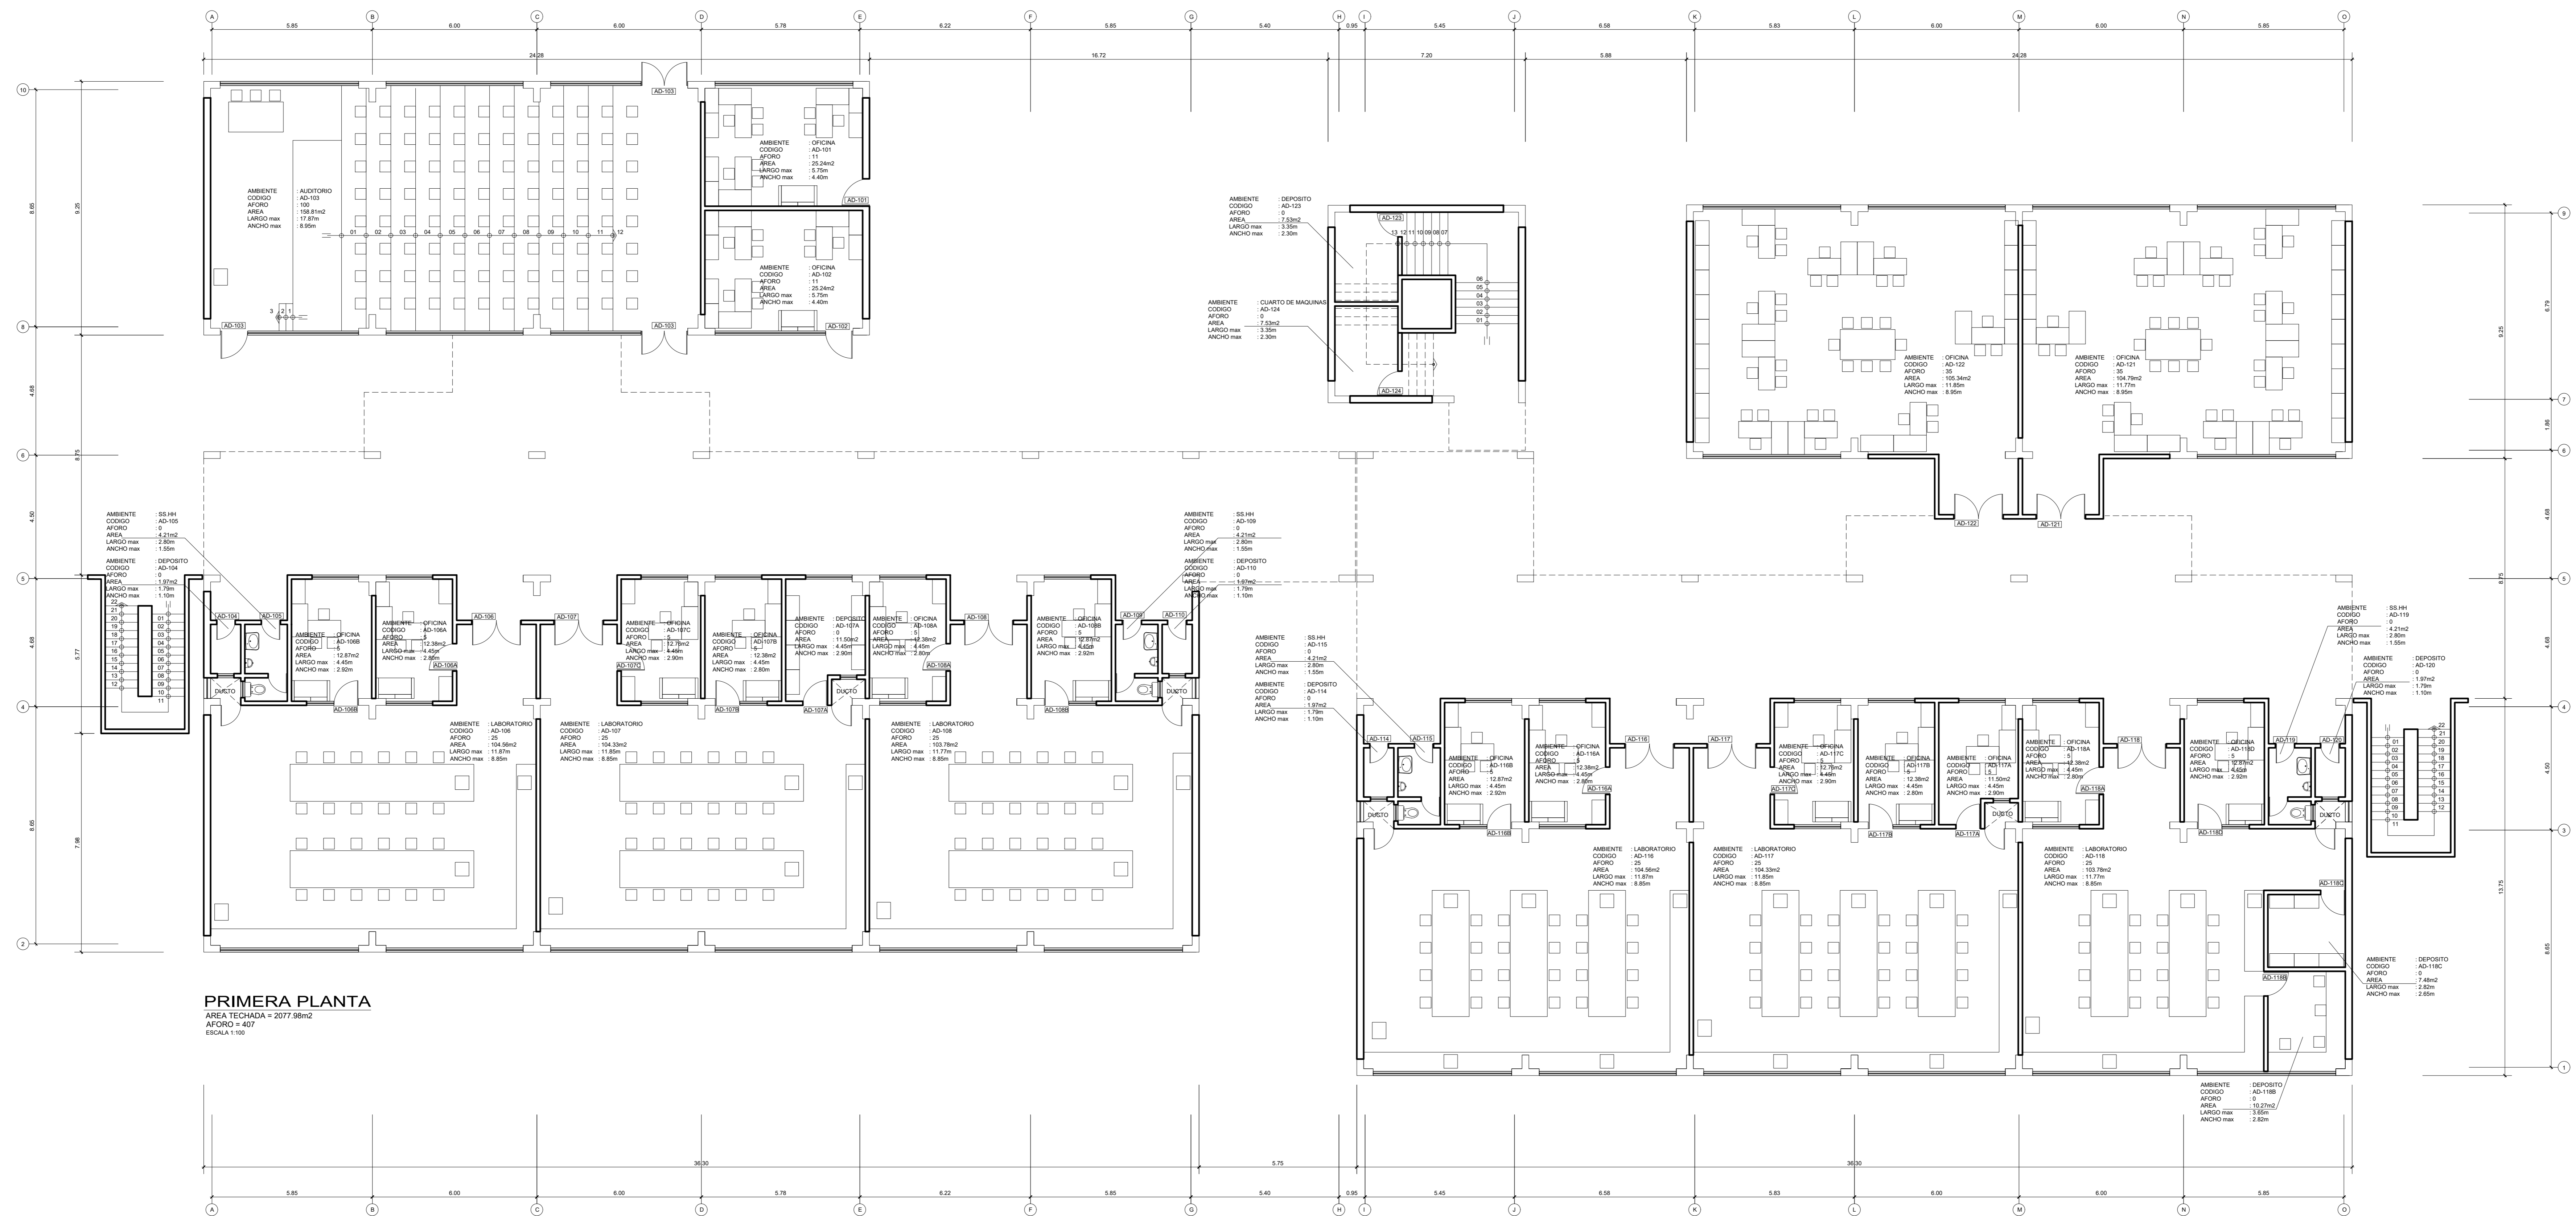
A B C D E F G H I J K L M N O
5.85 6.00 6.00 5.78 6.22 5.85 5.40 0.95 5.45 6.58 5.83 6.00 6.00 5.85
24.28 16.72 7.20 5.88 24.28

AMBIENTE : AUDITORIO
CODIGO : AD-103
AFORO : 100
AREA : 158.81m2
LARGO max : 17.87m
ANCHO max : 8.95m

AMBIENTE : OFICINA
CODIGO : AD-101
AFORO : 11
AREA : 25.24m2
LARGO max : 5.75m
ANCHO max : 4.40m

AMBIENTE : OFICINA
CODIGO : AD-102
AFORO : 11
AREA : 25.24m2
LARGO max : 5.75m
ANCHO max : 4.40m

AD-103 AD-101 AD-102

AMBIENTE : DEPOSITO
CODIGO : AD-123
AFORO : 0
AREA : 7.53m2
LARGO max : 3.35m
ANCHO max : 2.30m

AMBIENTE : CUARTO DE MAQUINAS
CODIGO : AD-124
AFORO : 0
AREA : 7.53m2
LARGO max : 3.35m
ANCHO max : 2.30m

AD-123 AD-124

AMBIENTE : OFICINA
CODIGO : AD-122
AFORO : 35
AREA : 105.34m2
LARGO max : 11.85m
ANCHO max : 8.95m

AMBIENTE : OFICINA
CODIGO : AD-121
AFORO : 35
AREA : 104.79m2
LARGO max : 11.77m
ANCHO max : 8.95m

AD-122 AD-121

AMBIENTE : SS.HH
CODIGO : AD-105
AFORO : 0
AREA : 4.21m2
LARGO max : 2.80m
ANCHO max : 1.55m

AMBIENTE : DEPOSITO
CODIGO : AD-104
AFORO : 0
AREA : 1.97m2
LARGO max : 1.79m
ANCHO max : 1.10m

AMBIENTE : SS.HH
CODIGO : AD-109
AFORO : 0
AREA : 4.21m2
LARGO max : 2.80m
ANCHO max : 1.55m

AMBIENTE : DEPOSITO
CODIGO : AD-110
AFORO : 0
AREA : 1.97m2
LARGO max : 1.79m
ANCHO max : 1.10m

AMBIENTE : OFICINA
CODIGO : AD-106B
AFORO : 5
AREA : 12.87m2
LARGO max : 4.45m
ANCHO max : 2.92m

AMBIENTE : OFICINA
CODIGO : AD-106A
AFORO : 5
AREA : 12.38m2
LARGO max : 4.45m
ANCHO max : 2.80m

AMBIENTE : OFICINA
CODIGO : AD-107C
AFORO : 5
AREA : 12.78m2
LARGO max : 4.45m
ANCHO max : 2.90m

AMBIENTE : OFICINA
CODIGO : AD-107B
AFORO : 5
AREA : 12.38m2
LARGO max : 4.45m
ANCHO max : 2.80m

AMBIENTE : DEPOSITO
CODIGO : AD-107A
AFORO : 0
AREA : 11.50m2
LARGO max : 4.45m
ANCHO max : 2.90m

AMBIENTE : OFICINA
CODIGO : AD-108A
AFORO : 5
AREA : 12.38m2
LARGO max : 4.45m
ANCHO max : 2.80m

AMBIENTE : OFICINA
CODIGO : AD-108B
AFORO : 5
AREA : 12.87m2
LARGO max : 4.45m
ANCHO max : 2.92m

AD-104 AD-105 AD-106 AD-107 AD-108 AD-109 AD-110 AD-106A AD-106B AD-107C AD-107B AD-107A AD-108A AD-108B DUCTO

AMBIENTE : LABORATORIO
CODIGO : AD-106
AFORO : 25
AREA : 104.56m2
LARGO max : 11.87m
ANCHO max : 8.85m

AMBIENTE : LABORATORIO
CODIGO : AD-107
AFORO : 25
AREA : 104.33m2
LARGO max : 11.85m
ANCHO max : 8.85m

AMBIENTE : LABORATORIO
CODIGO : AD-108
AFORO : 25
AREA : 103.78m2
LARGO max : 11.77m
ANCHO max : 8.85m

AMBIENTE : SS.HH
CODIGO : AD-115
AFORO : 0
AREA : 4.21m2
LARGO max : 2.80m
ANCHO max : 1.55m

AMBIENTE : DEPOSITO
CODIGO : AD-114
AFORO : 0
AREA : 1.97m2
LARGO max : 1.79m
ANCHO max : 1.10m

AMBIENTE : SS.HH
CODIGO : AD-119
AFORO : 0
AREA : 4.21m2
LARGO max : 2.80m
ANCHO max : 1.55m

AMBIENTE : DEPOSITO
CODIGO : AD-120
AFORO : 0
AREA : 1.97m2
LARGO max : 1.79m
ANCHO max : 1.10m

AMBIENTE : OFICINA
CODIGO : AD-116B
AFORO : 5
AREA : 12.87m2
LARGO max : 4.45m
ANCHO max : 2.92m

AMBIENTE : OFICINA
CODIGO : AD-116A
AFORO : 5
AREA : 12.38m2
LARGO max : 4.45m
ANCHO max : 2.80m

AMBIENTE : OFICINA
CODIGO : AD-117C
AFORO : 5
AREA : 12.78m2
LARGO max : 4.45m
ANCHO max : 2.90m

AMBIENTE : OFICINA
CODIGO : AD-117B
AFORO : 5
AREA : 12.38m2
LARGO max : 4.45m
ANCHO max : 2.80m

AMBIENTE : OFICINA
CODIGO : AD-117A
AFORO : 5
AREA : 11.50m2
LARGO max : 4.45m
ANCHO max : 2.90m

AMBIENTE : OFICINA
CODIGO : AD-118A
AFORO : 5
AREA : 12.38m2
LARGO max : 4.45m
ANCHO max : 2.80m

AMBIENTE : OFICINA
CODIGO : AD-118D
AFORO : 5
AREA : 12.87m2
LARGO max : 4.45m
ANCHO max : 2.92m

AD-114 AD-115 AD-116 AD-117 AD-118 AD-119 AD-120 AD-116A AD-116B AD-117C AD-117B AD-117A AD-118A AD-118D AD-118C AD-118B DUCTO

AMBIENTE : LABORATORIO
CODIGO : AD-116
AFORO : 25
AREA : 104.56m2
LARGO max : 11.87m
ANCHO max : 8.85m

AMBIENTE : LABORATORIO
CODIGO : AD-117
AFORO : 25
AREA : 104.33m2
LARGO max : 11.85m
ANCHO max : 8.85m

AMBIENTE : LABORATORIO
CODIGO : AD-118
AFORO : 25
AREA : 103.78m2
LARGO max : 11.77m
ANCHO max : 8.85m

AMBIENTE : DEPOSITO
CODIGO : AD-118C
AFORO : 0
AREA : 7.48m2
LARGO max : 2.82m
ANCHO max : 2.65m

AMBIENTE : DEPOSITO
CODIGO : AD-118B
AFORO : 0
AREA : 10.27m2
LARGO max : 3.65m
ANCHO max : 2.82m

PRIMERA PLANTA
AREA TECHADA = 2077.98m2
AFORO = 407
ESCALA 1:100

36.30 5.75 36.30
10 8 6 5 4 2 9 7 3 1
8.65 9.25 4.68 8.75 4.50 4.68 5.77 8.65 7.98 6.79 1.86 13.75